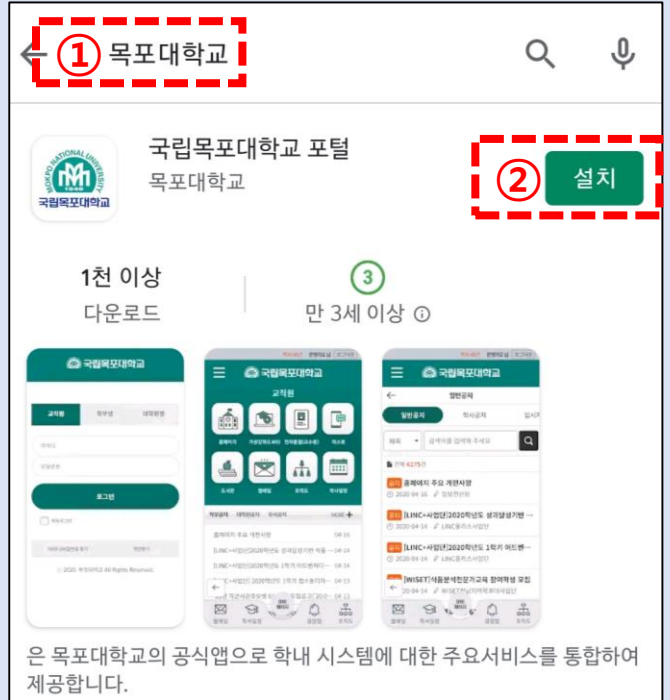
① 목포대학교

국립목포대학교 포털
목포대학교

② 설치

1천 이상
다운로드

3
만 3세 이상 ⓘ

국립목포대학교

국립목포대학교
교직원

국립목포대학교
일반공지

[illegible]은 목포대학교의 공식앱으로 학내 시스템에 대한 주요서비스를 통합하여 제공합니다.